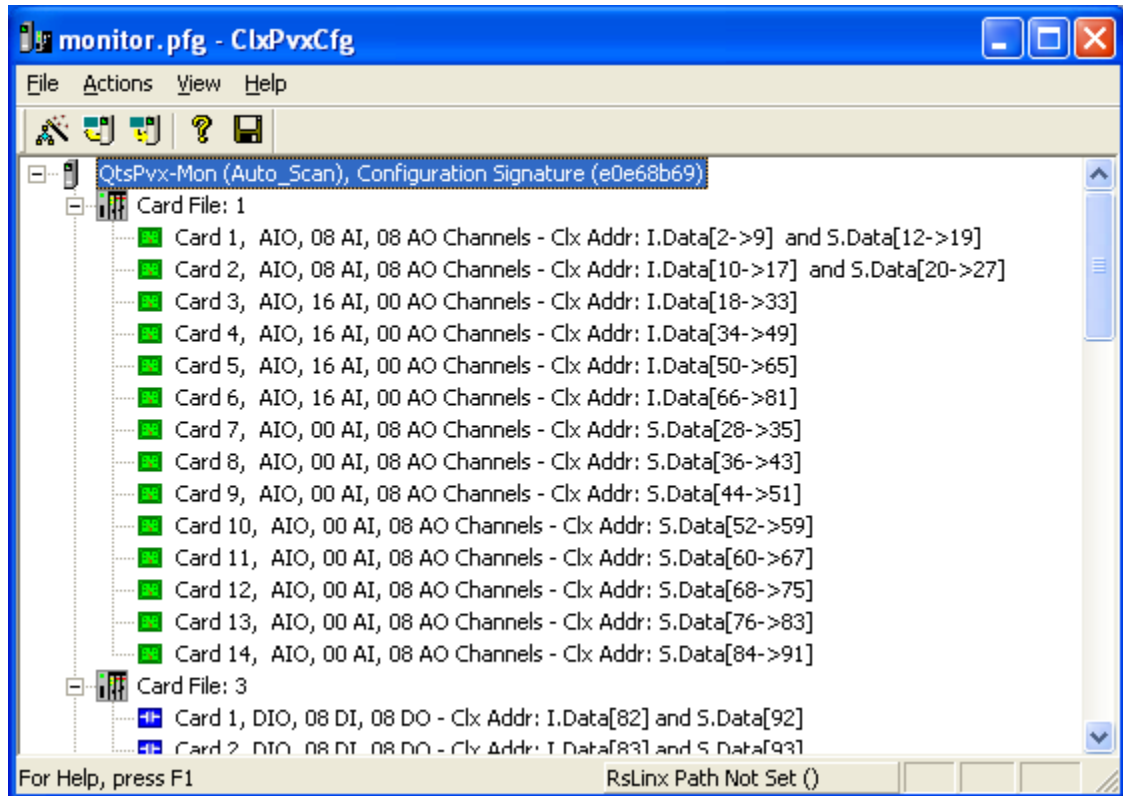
monitor.pfg - ClxPvxCfg

File Actions View Help

QtsPvx-Mon (Auto_Scan), Configuration Signature (e0e68b69)
Card File: 1
Card 1, AIO, 08 AI, 08 AO Channels - Clx Addr: I.Data[2->9] and S.Data[12->19]
Card 2, AIO, 08 AI, 08 AO Channels - Clx Addr: I.Data[10->17] and S.Data[20->27]
Card 3, AIO, 16 AI, 00 AO Channels - Clx Addr: I.Data[18->33]
Card 4, AIO, 16 AI, 00 AO Channels - Clx Addr: I.Data[34->49]
Card 5, AIO, 16 AI, 00 AO Channels - Clx Addr: I.Data[50->65]
Card 6, AIO, 16 AI, 00 AO Channels - Clx Addr: I.Data[66->81]
Card 7, AIO, 00 AI, 08 AO Channels - Clx Addr: S.Data[28->35]
Card 8, AIO, 00 AI, 08 AO Channels - Clx Addr: S.Data[36->43]
Card 9, AIO, 00 AI, 08 AO Channels - Clx Addr: S.Data[44->51]
Card 10, AIO, 00 AI, 08 AO Channels - Clx Addr: S.Data[52->59]
Card 11, AIO, 00 AI, 08 AO Channels - Clx Addr: S.Data[60->67]
Card 12, AIO, 00 AI, 08 AO Channels - Clx Addr: S.Data[68->75]
Card 13, AIO, 00 AI, 08 AO Channels - Clx Addr: S.Data[76->83]
Card 14, AIO, 00 AI, 08 AO Channels - Clx Addr: S.Data[84->91]
Card File: 3
Card 1, DIO, 08 DI, 08 DO - Clx Addr: I.Data[82] and S.Data[92]
Card 2, DIO, 08 DI, 08 DO - Clx Addr: I.Data[83] and S.Data[93]

For Help, press F1
RsLinx Path Not Set ()